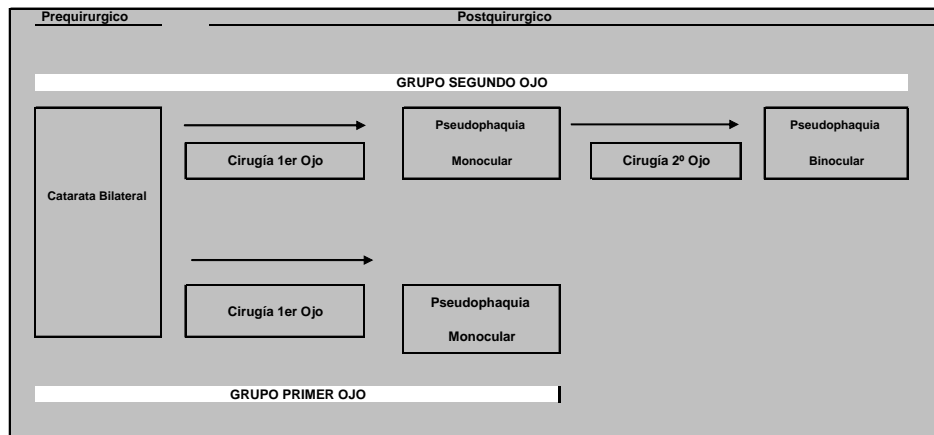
Prequirurgico

Postquirurgico

GRUPO SEGUNDO OJO

Catarata Bilateral

Cirugía 1er Ojo

Pseudophaquia Monocular

Cirugía 2º Ojo

Pseudophaquia Binocular

Cirugía 1er Ojo

Pseudophaquia Monocular

GRUPO PRIMER OJO